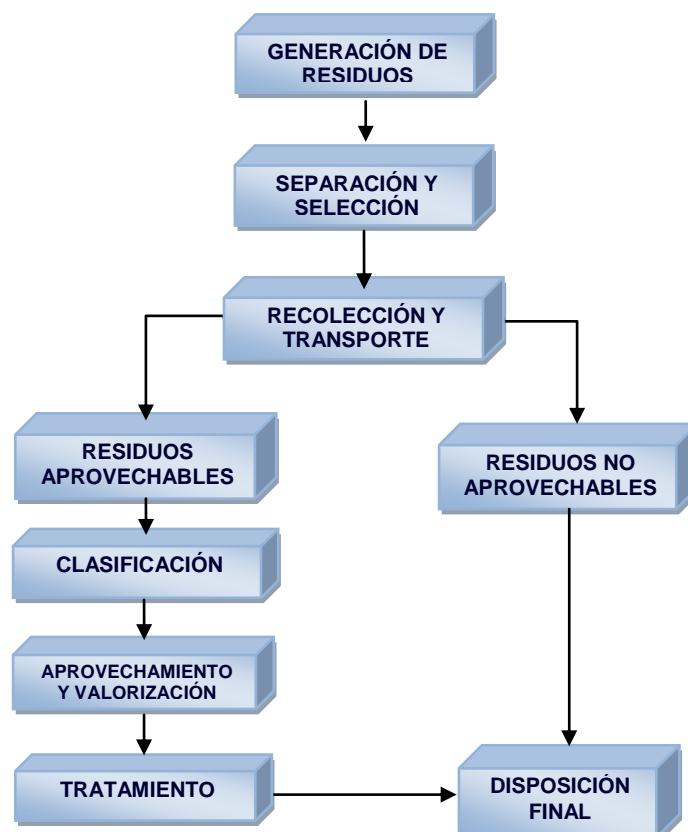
GENERACIÓN DE RESIDUOS

SEPARACIÓN Y SELECCIÓN

RECOLECCIÓN Y TRANSPORTE

RESIDUOS APROVECHABLES

RESIDUOS NO APROVECHABLES

CLASIFICACIÓN

APROVECHAMIENTO Y VALORIZACIÓN

TRATAMIENTO

DISPOSICIÓN FINAL